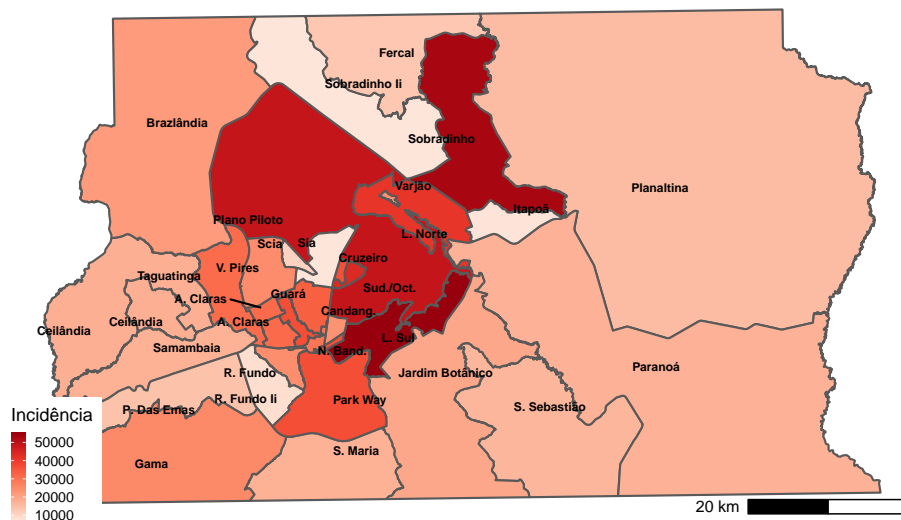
Fercal

Sobradinho Ii

Brazlândia

Sobradinho

Planaltina

Varjão

Itapoã

Plano Piloto

L. Norte

Scia

Sia

Cruzeiro

V. Pires

Taguatinga

A. Claras

Guará

Sud./Oct.

Ceilândia

Ceilândia

A. Claras

Candang.

L. Sul

Samambaia

N. Band.

Jardim Botânico

Paranoá

R. Fundo

Incidência

P. Das Emas

R. Fundo Ii

Park Way

S. Sebastião

50000

40000

30000

20000

10000

Gama

S. Maria

20 km